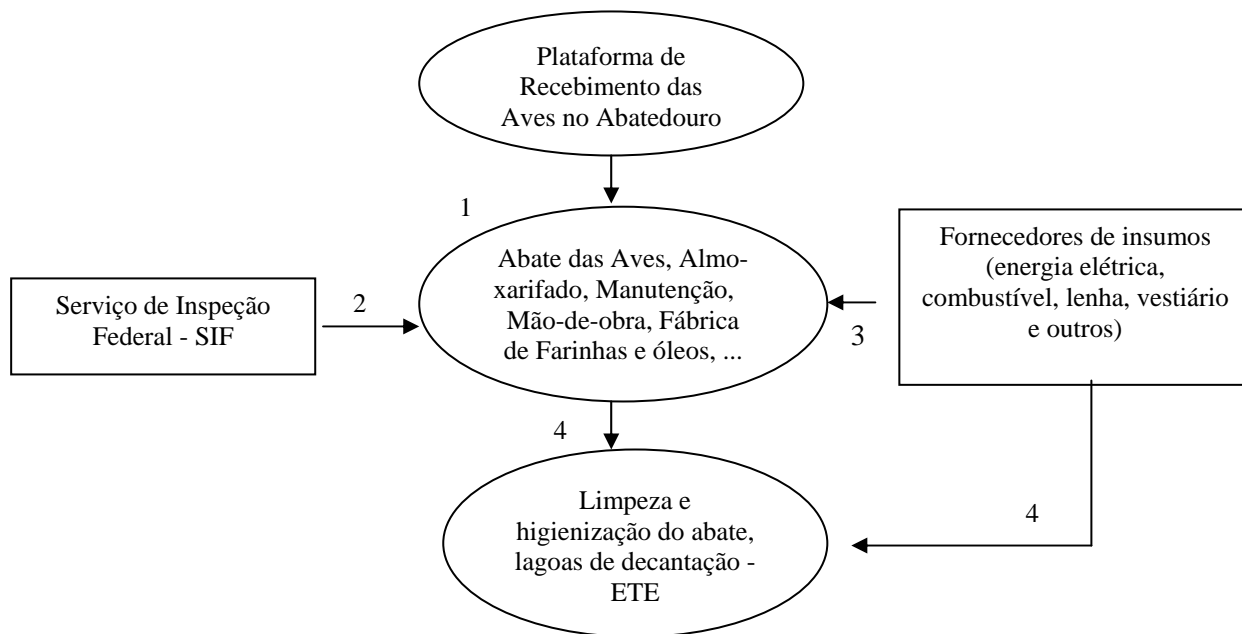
Plataforma de Recebimento das Aves no Abatedouro

1

Serviço de Inspeção Federal - SIF

2

Abate das Aves, Almoxarifado, Manutenção, Mão-de-obra, Fábrica de Farinhas e óleos, ...

Fornecedores de insumos (energia elétrica, combustível, lenha, vestiário e outros)

3

4

Limpeza e higienização do abate, lagoas de decantação - ETE

4